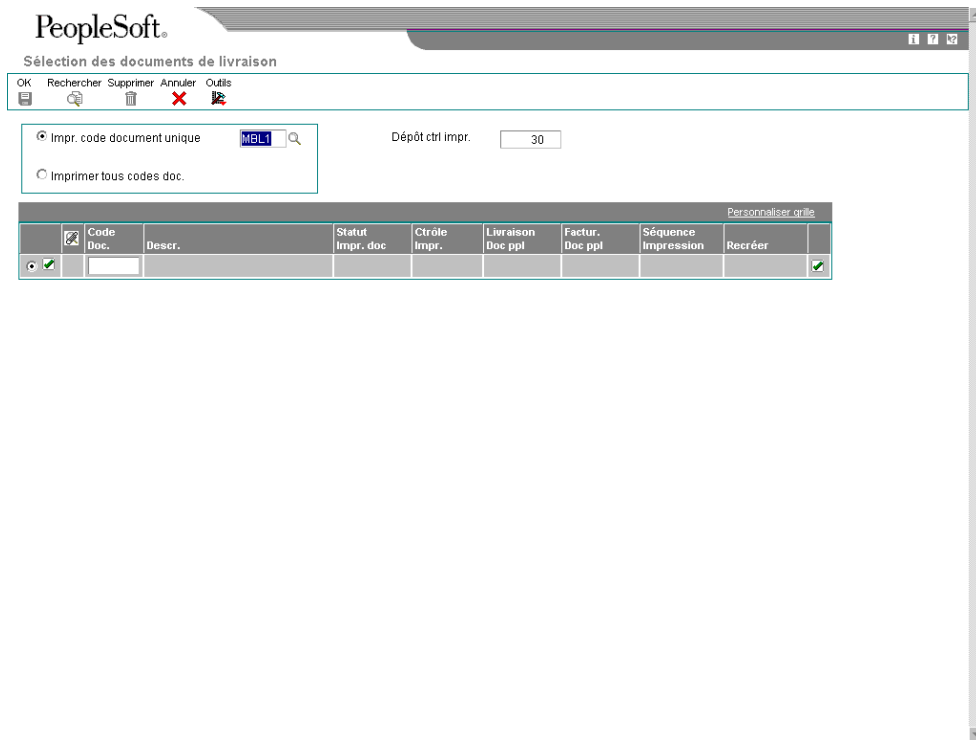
PeopleSoft.

Sélection des documents de livraison

OK Rechercher Supprimer Annuler Outils

Impr. code document unique MBL1

Imprimer tous codes doc.

Dépôt ctrl impr. 30

Personnaliser grille

|  |  | Code Doc. | Descr. | Statut Impr. doc | Ctrôle Impr. | Livraison Doc ppl | Factur. Doc ppl | Séquence Impression | Recréer |  |
|---|---|---|---|---|---|---|---|---|---|---|
|  |  |  |  |  |  |  |  |  |  |  |